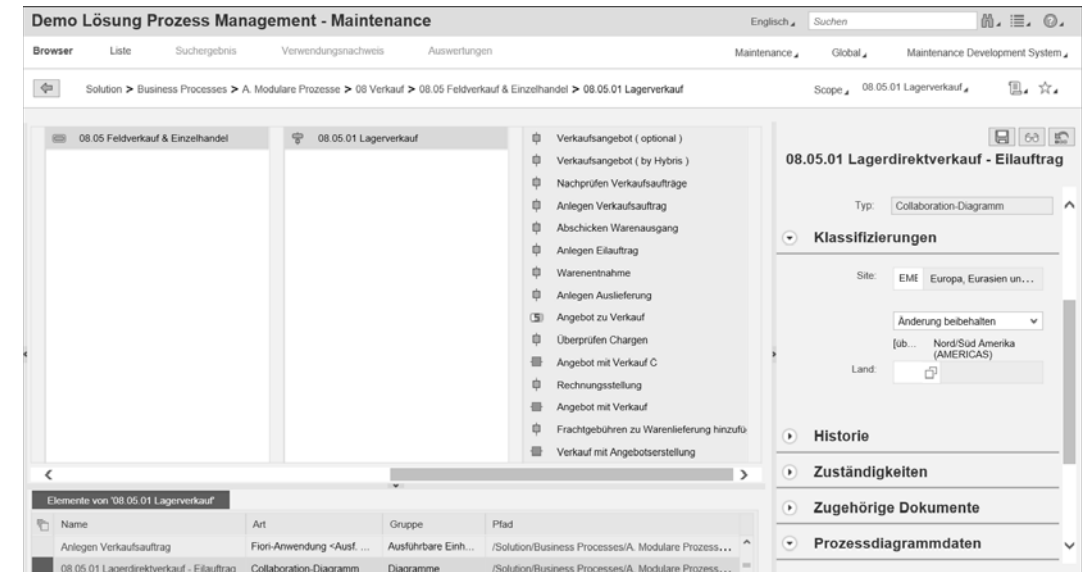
Demo Lösung Prozess Management - Maintenance

Englisch Suchen

Browser Liste Suchergebnis Verwendungsnachweis Auswertungen

Maintenance Global Maintenance Development System

Solution > Business Processes > A. Modulare Prozesse > 08 Verkauf > 08.05 Feldverkauf & Einzelhandel > 08.05.01 Lagerverkauf

Scope 08.05.01 Lagerverkauf

08.05 Feldverkauf & Einzelhandel

08.05.01 Lagerverkauf

Verkaufsangebot ( optional )
Verkaufsangebot ( by Hybris )
Nachprüfen Verkaufsaufträge
Anlegen Verkaufsauftrag
Abschicken Warenausgang
Anlegen Eilauftrag
Warenentnahme
Anlegen Auslieferung
Angebot zu Verkauf
Überprüfen Chargen
Angebot mit Verkauf C
Rechnungsstellung
Angebot mit Verkauf
Frachtgebühren zu Warenlieferung hinzufü
Verkauf mit Angebotserstellung

08.05.01 Lagerdirektverkauf - Eilauftrag

Typ: Collaboration-Diagramm

Klassifizierungen

Site: EME Europa, Eurasien un...

Änderung beibehalten

[üb... Nord/Süd Amerika (AMERICAS)

Land:

Historie

Zuständigkeiten

Zugehörige Dokumente

Prozessdiagrammdaten

Elemente von '08.05.01 Lagerverkauf'

| Name | Art | Gruppe | Pfad |
|---|---|---|---|
| Anlegen Verkaufsauftrag | Fiori-Anwendung <Ausf. ... | Ausführbare Einh... | /Solution/Business Processes/A. Modulare Prozess... |
| 08.05.01 Lagerdirektverkauf - Eilauftrag | Collaboration-Diagramm | Diagramme | /Solution/Business Processes/A. Modulare Prozess... |